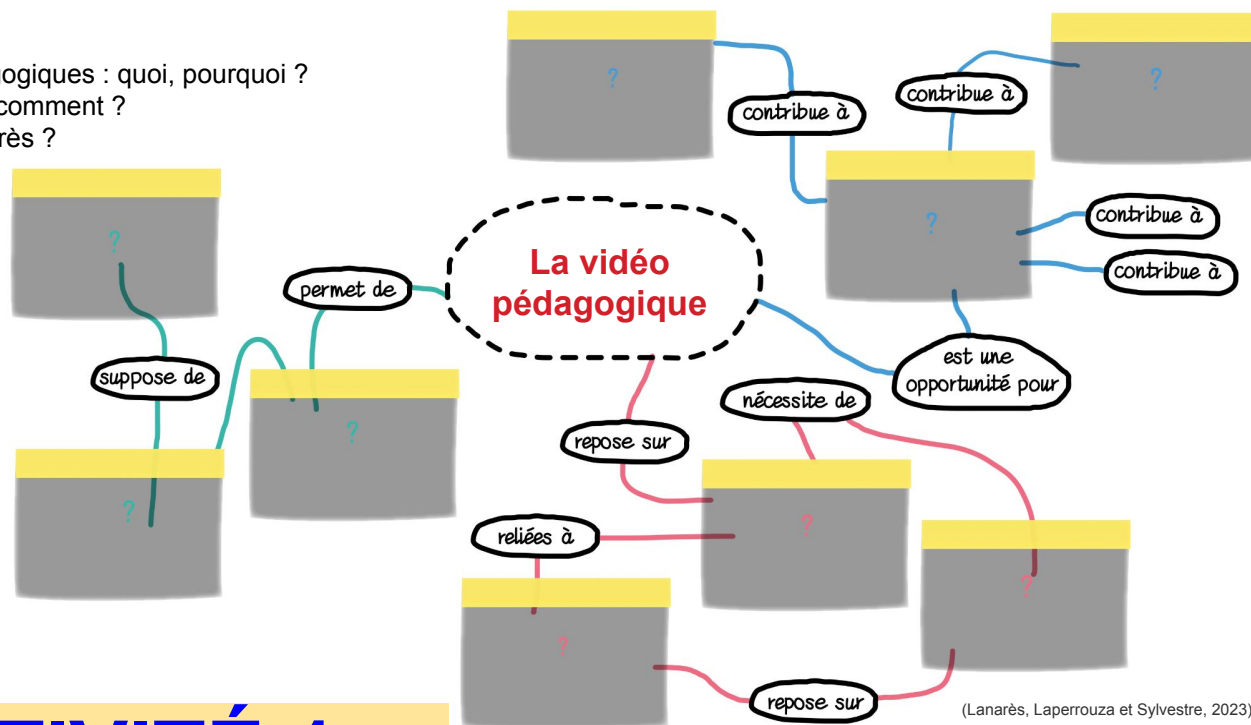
ogiques : quoi, pourquoi ?
comment ?
rès ?

?

contribue à

contribue à

?

?

contribue à

contribue à

?

La vidéo pédagogique

permet de

suppose de

?

?

?

est une opportunité pour

nécessite de

repose sur

?

reliées à

?

?

repose sur

(Lanarès, Laperrouza et Sylvestre, 2023)

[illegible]